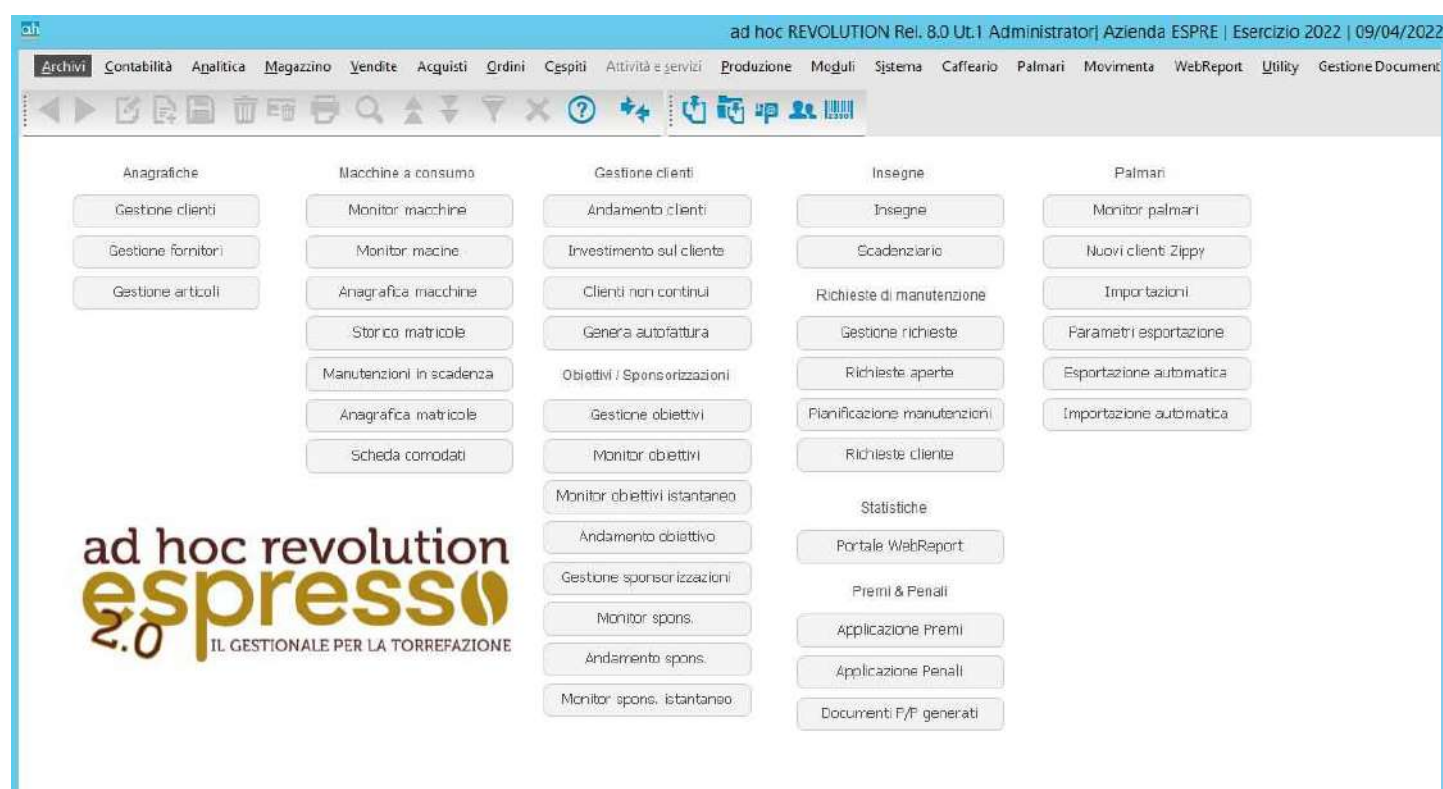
ad hoc REVOLUTION Rel. 8.0 Ut.1 Administrator| Azienda ESPRE | Esercizio 2022 | 09/04/2022

Archivi Contabilità Analitica Magazzino Vendite Acquisti Ordini Cespiti Attività e servizi Produzione Moduli Sistema Caffeario Palmari Movimenta WebReport Utility Gestione Document

Anagrafiche
Gestione clienti
Gestione fornitori
Gestione articoli

Macchine a consumo
Monitor macchine
Monitor macine
Anagrafica macchine
Storico matricole
Manutenzioni in scadenza
Anagrafica matricole
Scheda comodati

Gestione clienti
Andamento clienti
Investimento sul cliente
Clienti non continui
Genera autofattura

Obiettivi / Sponsorizzazioni
Gestione obiettivi
Monitor obiettivi
Monitor obiettivi istantaneo
Andamento obiettivo
Gestione sponsorizzazioni
Monitor spons.
Andamento spons.
Monitor spons. istantaneo

Insegne
Insegne
Scadenziario

Richieste di manutenzione
Gestione richieste
Richieste aperte
Pianificazione manutenzioni
Richieste cliente

Statistiche
Portale WebReport

Premi & Penali
Applicazione Premi
Applicazione Penali
Documenti F/P generati

Palmari
Monitor palmari
Nuovi clienti Zippy
Importazioni
Parametri esportazione
Esportazione automatica
Importazione automatica

ad hoc revolution
espresso
2.0
IL GESTIONALE PER LA TORREFAZIONE